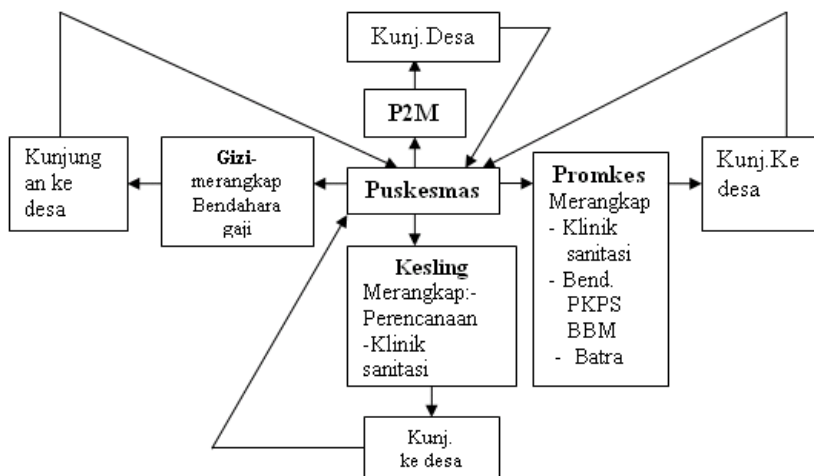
Kunj.Desa

P2M

Kunjungan ke desa

Gizi-merangkap Bendahara gaji

Puskesmas

Promkes Merangkap
- Klinik sanitasi
- Bend. PKPS BBM
- Batra

Kunj.Ke desa

Kesling Merangkap:-Perencanaan -Klinik sanitasi

Kunj. ke desa